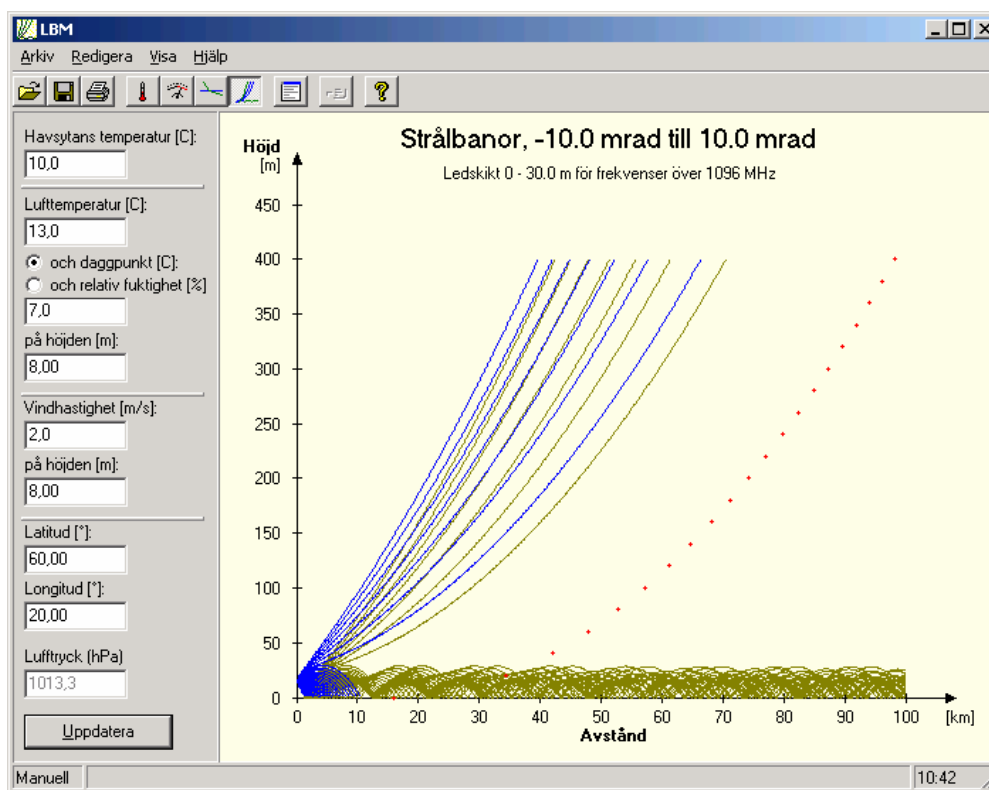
LBM

Arkiv Redigera Visa Hjälp

Havsytans temperatur [C]:
10,0

Lufttemperatur [C]:
13,0

och daggpunkt [C]:
och relativ fuktighet [%]
7,0

på höjden [m]:
8,00

Vindhastighet [m/s]:
2,0

på höjden [m]:
8,00

Latitud [°]:
60,00

Longitud [°]:
20,00

Lufttryck (hPa)
1013,3

Uppdatera

Strålbanor, -10.0 mrad till 10.0 mrad

Ledskikt 0 - 30.0 m för frekvenser över 1096 MHz

Höjd [m]

450
400
350
300
250
200
150
100
50
0

0 10 20 30 40 50 60 70 80 90 100 [km]

Avstånd

Manuell

10:42